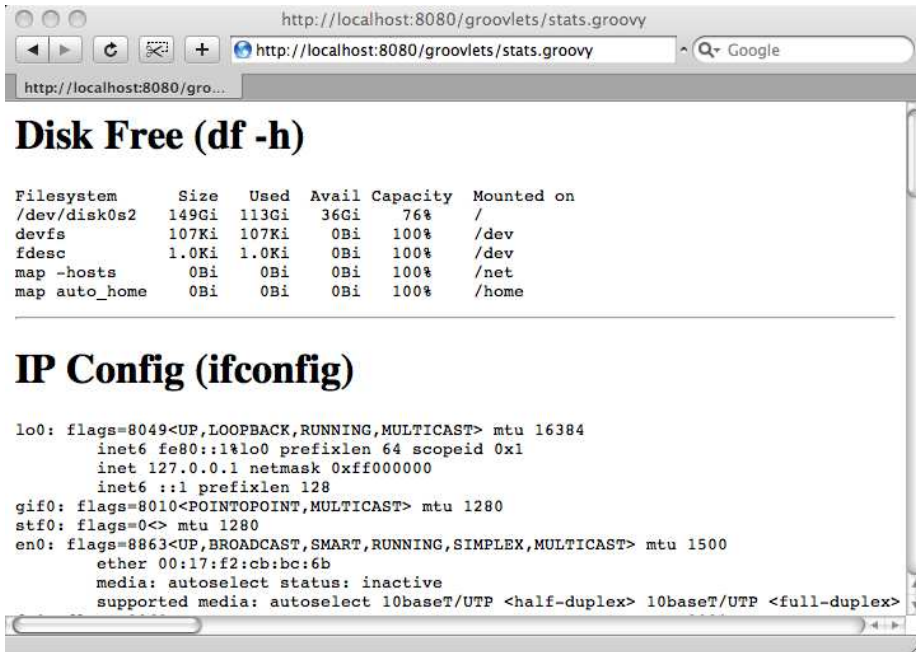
http://localhost:8080/groovlets/stats.groovy

http://localhost:8080/groovlets/stats.groovy

Q- Google

http://localhost:8080/gro...

Disk Free (df -h)

| Filesystem | Size | Used | Avail | Capacity | Mounted on |
|---|---|---|---|---|---|
| /dev/disk0s2 | 149Gi | 113Gi | 36Gi | 76% | / |
| devfs | 107Ki | 107Ki | 0Bi | 100% | /dev |
| fdesc | 1.0Ki | 1.0Ki | 0Bi | 100% | /dev |
| map -hosts | 0Bi | 0Bi | 0Bi | 100% | /net |
| map auto_home | 0Bi | 0Bi | 0Bi | 100% | /home |

IP Config (ifconfig)

lo0: flags=8049<UP,LOOPBACK,RUNNING,MULTICAST> mtu 16384
inet6 fe80::1%lo0 prefixlen 64 scopeid 0x1
inet 127.0.0.1 netmask 0xff000000
inet6 ::1 prefixlen 128
gif0: flags=8010<POINTOPOINT,MULTICAST> mtu 1280
stf0: flags=0<> mtu 1280
en0: flags=8863<UP,BROADCAST,SMART,RUNNING,SIMPLEX,MULTICAST> mtu 1500
ether 00:17:f2:cb:bc:6b
media: autoselect status: inactive
supported media: autoselect 10baseT/UTP <half-duplex> 10baseT/UTP <full-duplex>